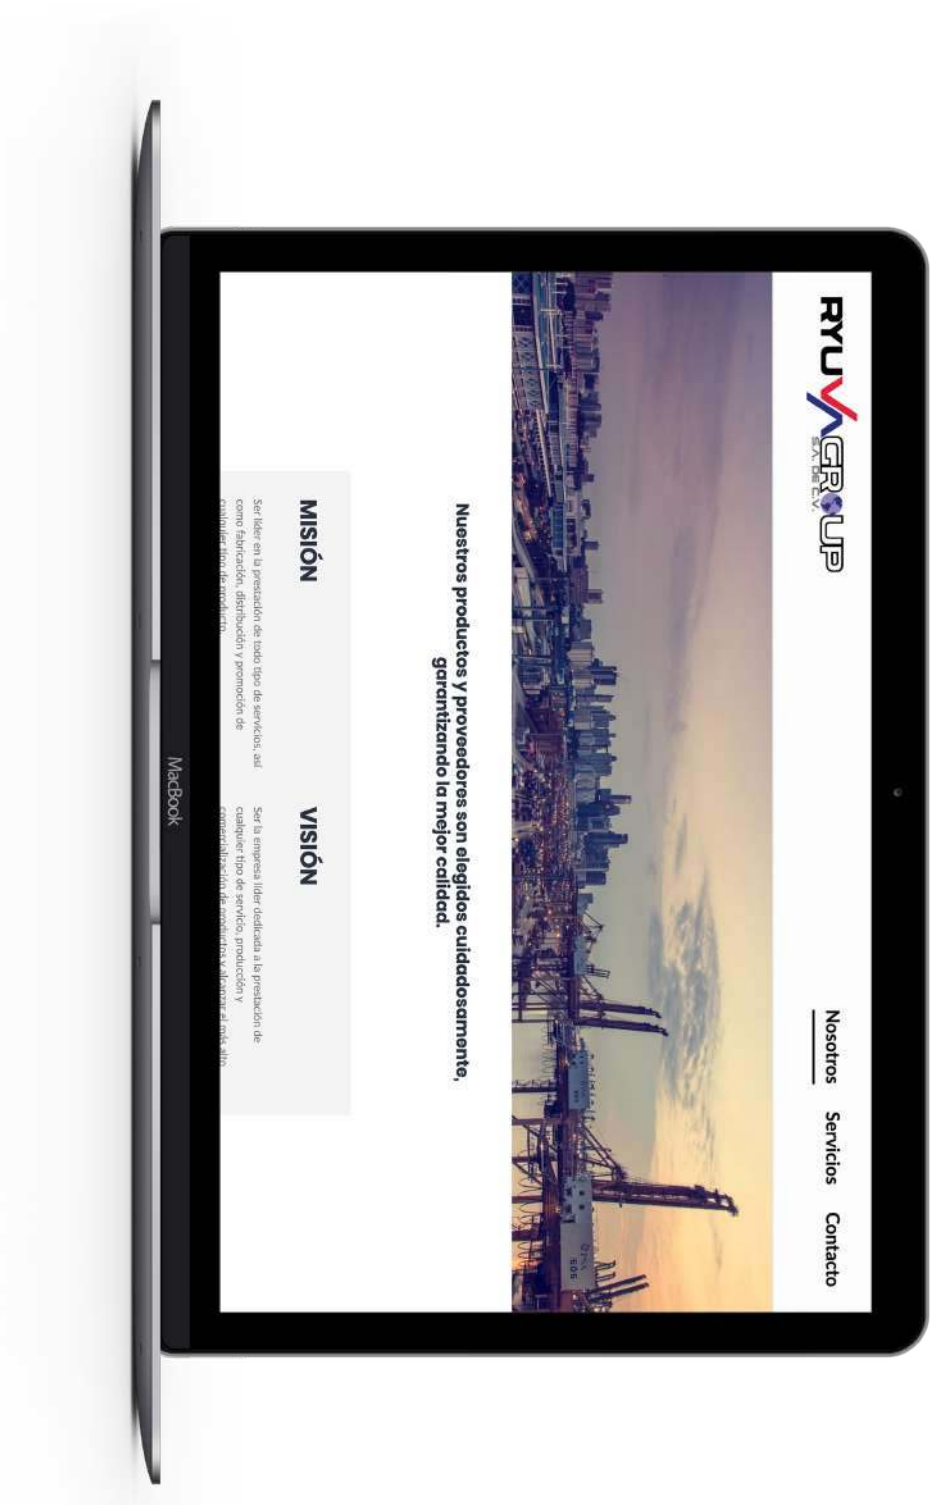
RYUVAGROUP
S.A. DE C.V.

Nosotros Servicios Contacto

Nuestros productos y proveedores son elegidos cuidadosamente, garantizando la mejor calidad.

MISIÓN

Ser líder en la prestación de todo tipo de servicios, así como fabricación, distribución y promoción de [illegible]

VISIÓN

Ser la empresa líder dedicada a la prestación de cualquier tipo de servicio, producción y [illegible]

MacBook